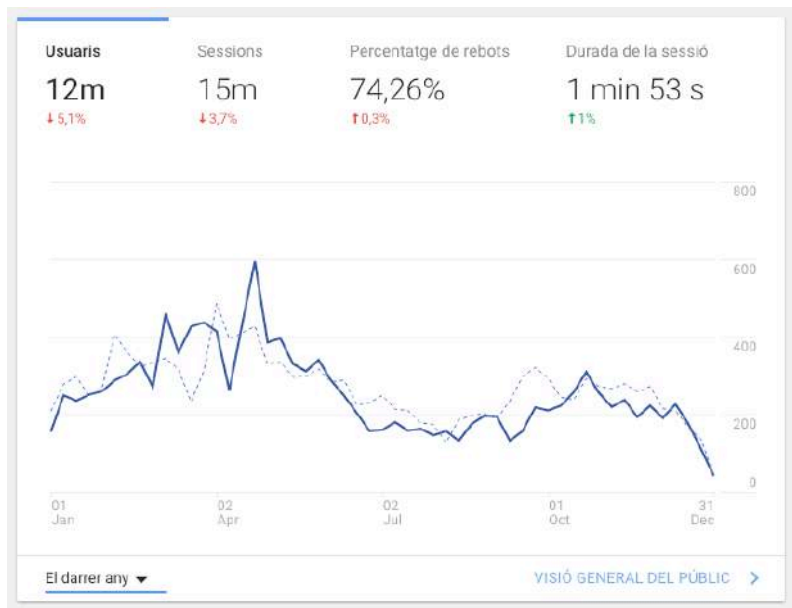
Usuaris
12m
↓ 5,1%

Sessions
15m
↓ 3,7%

Percentatge de rebots
74,26%
↑ 0,3%

Durada de la sessió
1 min 53 s
↑ 1%

800
600
400
200
0

01 Jan
02 Apr
02 Jul
01 Oct
31 Dec

El darrer any ▾

VISIÓ GENERAL DEL PÚBLIC ›